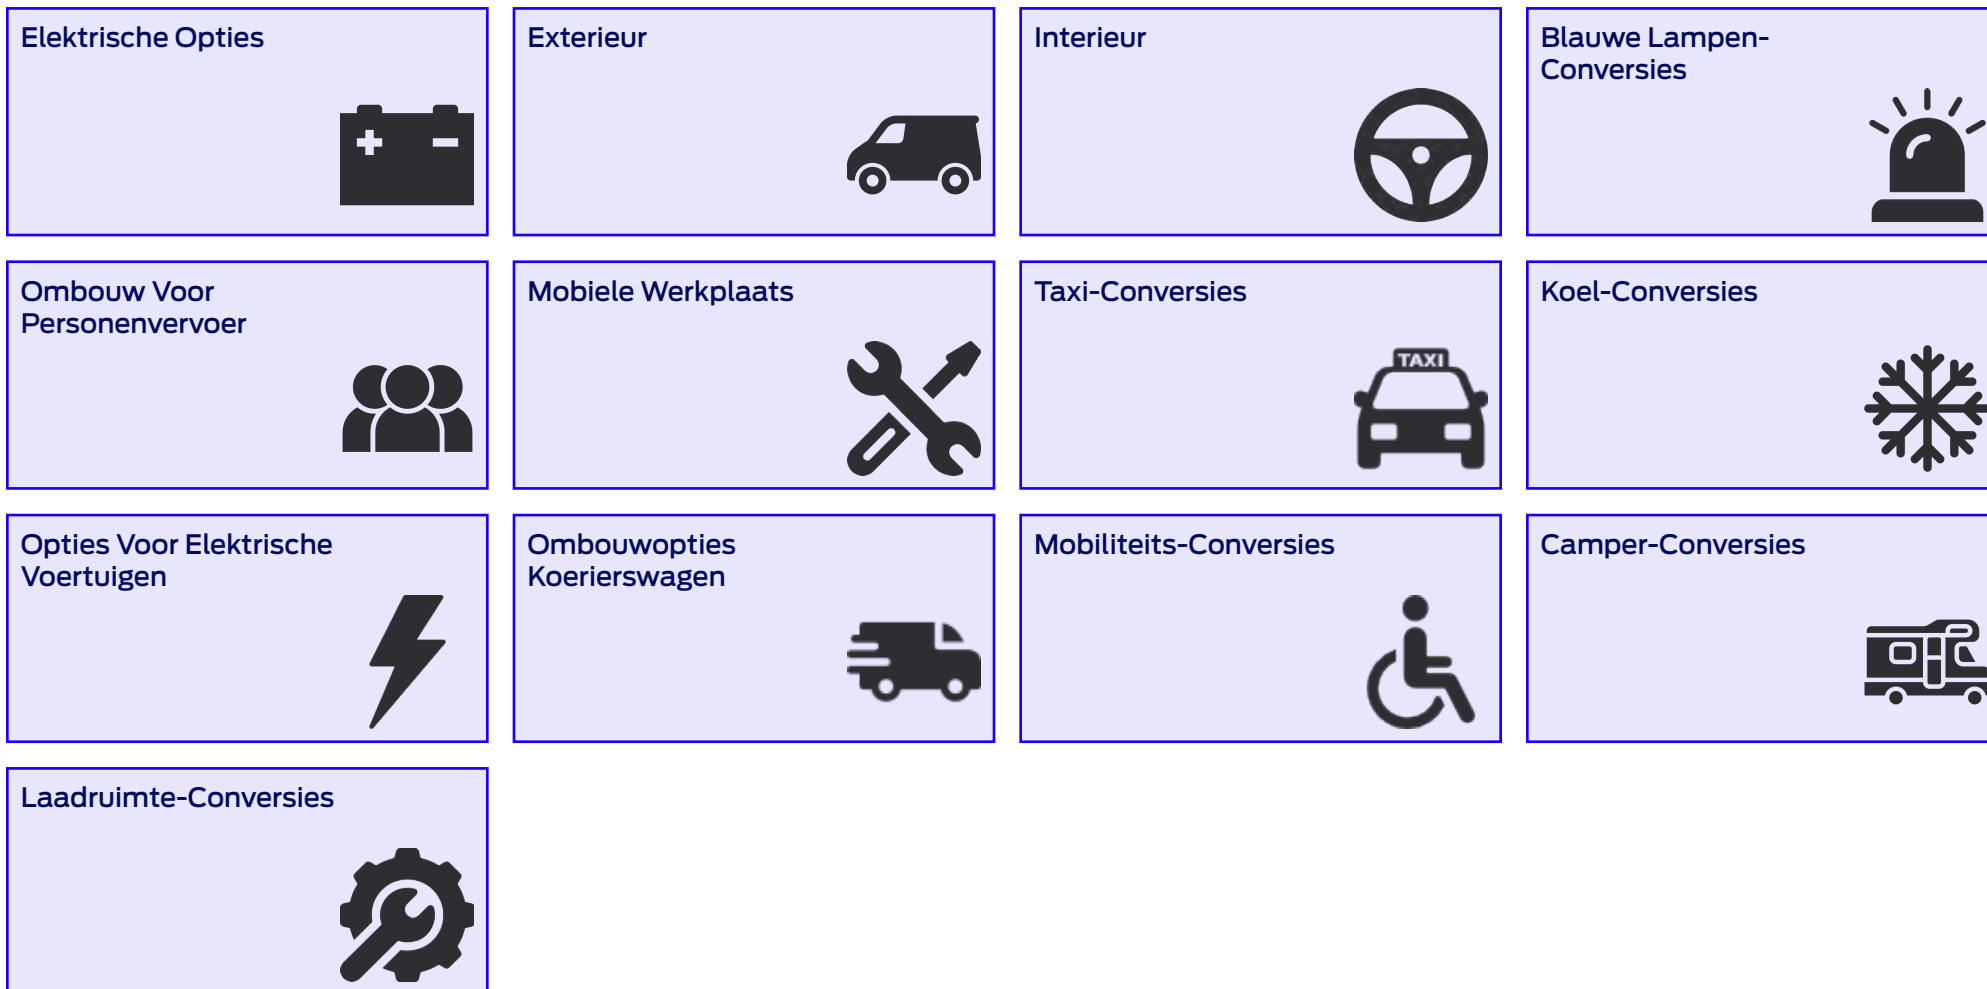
Elektrische Opties

Exterieur

Interieur

Blauwe Lampen-Conversies

Ombouw Voor Personenvervoer

Mobiele Werkplaats

Taxi-Conversies

TAXI

Koel-Conversies

Opties Voor Elektrische Voertuigen

Ombouwopties Koerierswagen

Mobiliteits-Conversies

Camper-Conversies

Laadruimte-Conversies